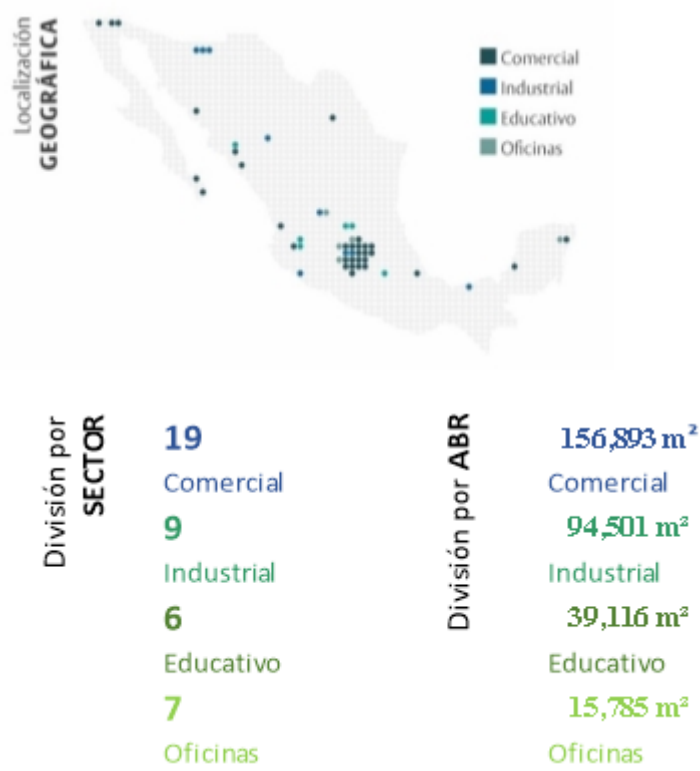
Localización
GEOGRÁFICA

Comercial
Industrial
Educativo
Oficinas

División por
SECTOR

19
Comercial
9
Industrial
6
Educativo
7
Oficinas

División por ABR

156,893 m²
Comercial
94,501 m²
Industrial
39,116 m²
Educativo
15,785 m²
Oficinas